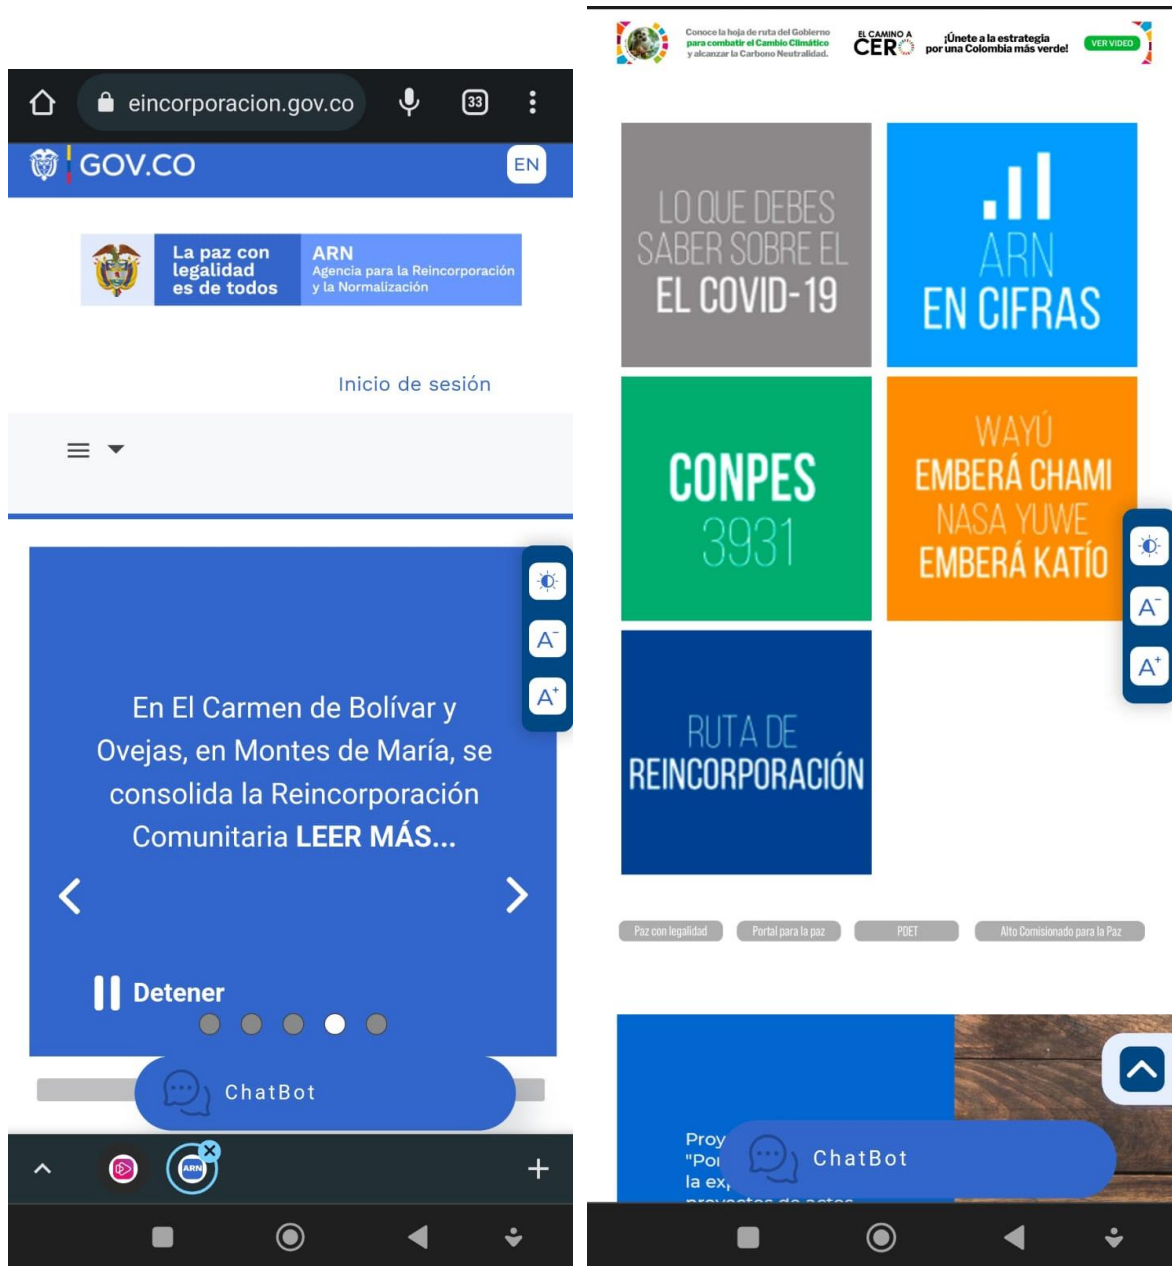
eincorporacion.gov.co

33

GOV.CO

EN

La paz con legalidad es de todos

ARN
Agencia para la Reincorporación y la Normalización

Inicio de sesión

A⁻

A⁺

En El Carmen de Bolívar y Ovejas, en Montes de María, se consolida la Reincorporación Comunitaria **LEER MÁS...**

Detener

ChatBot

+

Conoce la hoja de ruta del Gobierno para combatir el Cambio Climático y alcanzar la Carbono Neutralidad.

EL CAMINO A CERO

¡Únete a la estrategia por una Colombia más verde!

VER VIDEO

LO QUE DEBES SABER SOBRE EL EL COVID-19

ARN EN CIFRAS

CONPES 3931

WAYÚ EMBERÁ CHAMI NASA YUWE EMBERÁ KATÍO

A⁻

A⁺

RUTA DE REINCORPORACIÓN

Paz con legalidad

Portal para la paz

PDET

Alto Comisionado para la Paz

Proy
"Poı
la ex
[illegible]

ChatBot